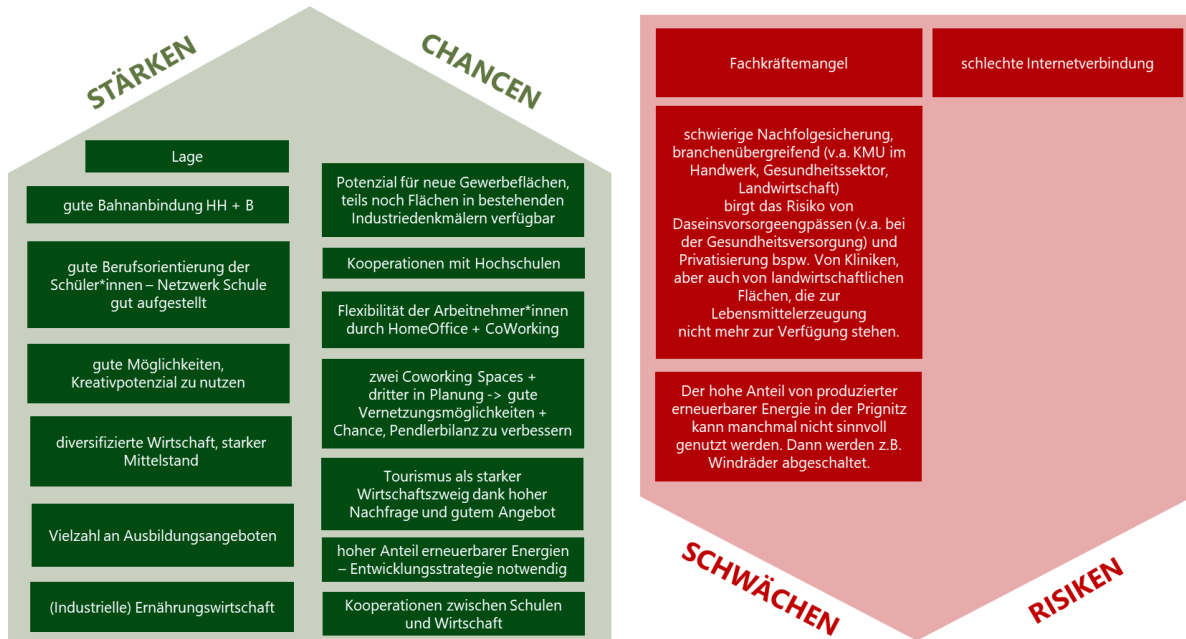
STÄRKEN

CHANCEN

Lage

gute Bahnanbindung HH + B

gute Berufsorientierung der Schüler*innen – Netzwerk Schule gut aufgestellt

gute Möglichkeiten, Kreativpotenzial zu nutzen

diversifizierte Wirtschaft, starker Mittelstand

Vielzahl an Ausbildungsangeboten

(Industrielle) Ernährungswirtschaft

Potenzial für neue Gewerbeflächen, teils noch Flächen in bestehenden Industriedenkmälern verfügbar

Kooperationen mit Hochschulen

Flexibilität der Arbeitnehmer*innen durch HomeOffice + CoWorking

zwei Coworking Spaces + dritter in Planung -> gute Vernetzungsmöglichkeiten + Chance, Pendlerbilanz zu verbessern

Tourismus als starker Wirtschaftszweig dank hoher Nachfrage und gutem Angebot

hoher Anteil erneuerbarer Energien – Entwicklungsstrategie notwendig

Kooperationen zwischen Schulen und Wirtschaft

Fachkräftemangel

schlechte Internetverbindung

schwierige Nachfolgesicherung, branchenübergreifend (v.a. KMU im Handwerk, Gesundheitssektor, Landwirtschaft) birgt das Risiko von Daseinsvorsorgeengpässen (v.a. bei der Gesundheitsversorgung) und Privatisierung bspw. Von Kliniken, aber auch von landwirtschaftlichen Flächen, die zur Lebensmittelerzeugung nicht mehr zur Verfügung stehen.

Der hohe Anteil von produzierter erneuerbarer Energie in der Prignitz kann manchmal nicht sinnvoll genutzt werden. Dann werden z.B. Windräder abgeschaltet.

SCHWÄCHEN

RISIKEN